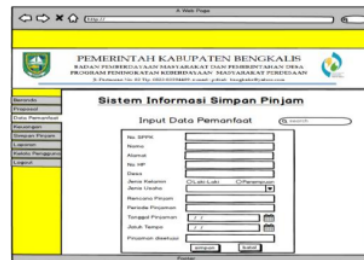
A Web Page

http://

PEMERINTAH KABUPATEN BENGKALIS

BADAN PEMBERDAYAAN MASYARAKAT DAN PEMERINTAHAN DESA

PROGRAM PENINGKATAN KEBERDAYAAN MASYARAKAT PERDESAAN

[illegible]

Beranda
Proposal
Data Pemanfaat
Keuangan
Simpan Pinjam
Laporan
Admin Pengguna
Logout

Sistem Informasi Simpan Pinjam

Input Data Pemanfaat

Search

No. SPPK
Nama
Alamat
No. HP
Desa
Jenis Kelamin
Laki-Laki
Perempuan
Jenis Usaha
Rencana Pinjam
Periode Pinjaman
Tanggal Pinjaman
/ /
Jatuh Tempo
/ /
Pinjaman disetujui

Simpan
Batal

Footer